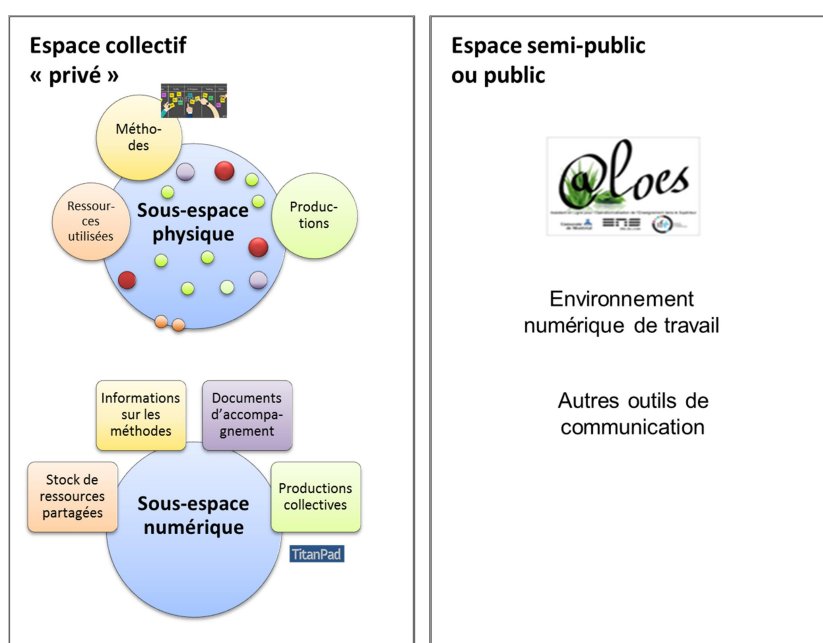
Espace collectif « privé »

Méthodes

Ressources utilisées

Sous-espace physique

Productions

Informations sur les méthodes

Documents d'accompagnement

Stock de ressources partagées

Sous-espace numérique

Productions collectives

TitanPad

Espace semi-public ou public

@loes

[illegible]

Environnement numérique de travail

Autres outils de communication